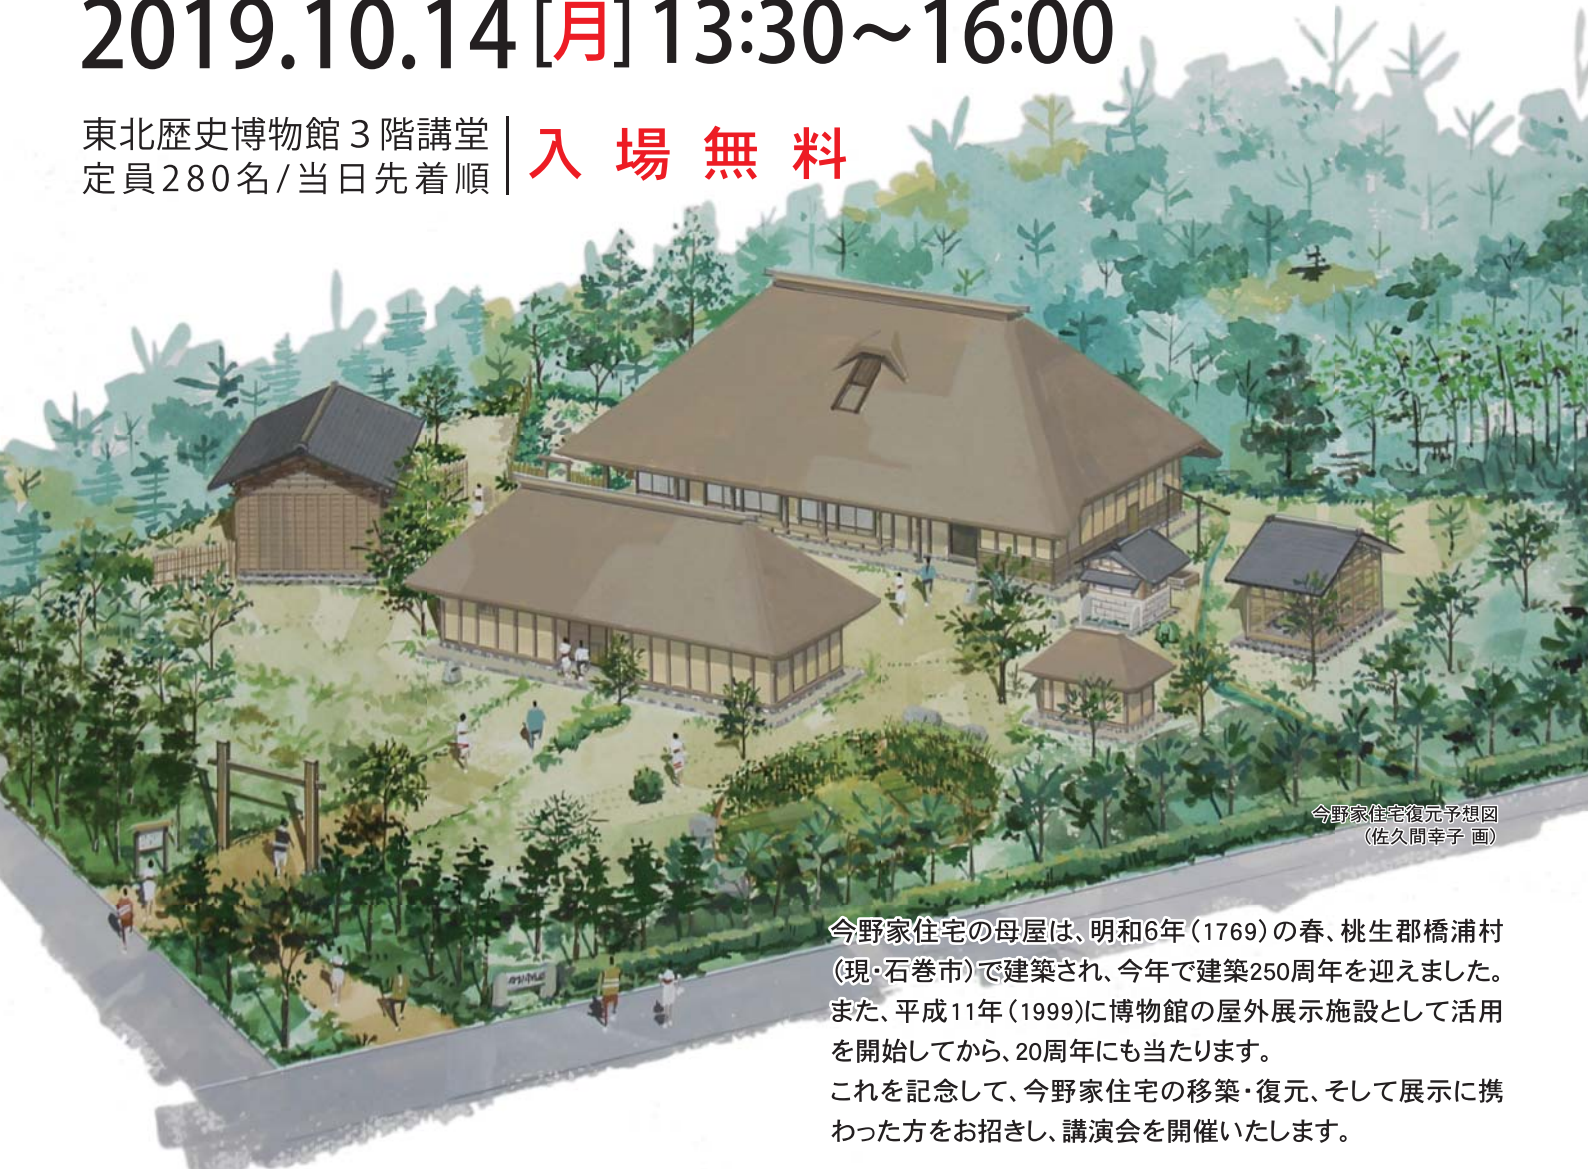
2019.10.14［月］13:30～16:00

東北歴史博物館３階講堂
定員280名/当日先着順

入 場 無 料

今野家住宅復元予想図
（佐久間幸子 画）

今野家住宅の母屋は、明和6年（1769）の春、桃生郡橋浦村（現・石巻市）で建築され、今年で建築250周年を迎えました。また、平成11年（1999)に博物館の屋外展示施設として活用を開始してから、20周年にも当たります。
これを記念して、今野家住宅の移築・復元、そして展示に携わった方をお招きし、講演会を開催いたします。